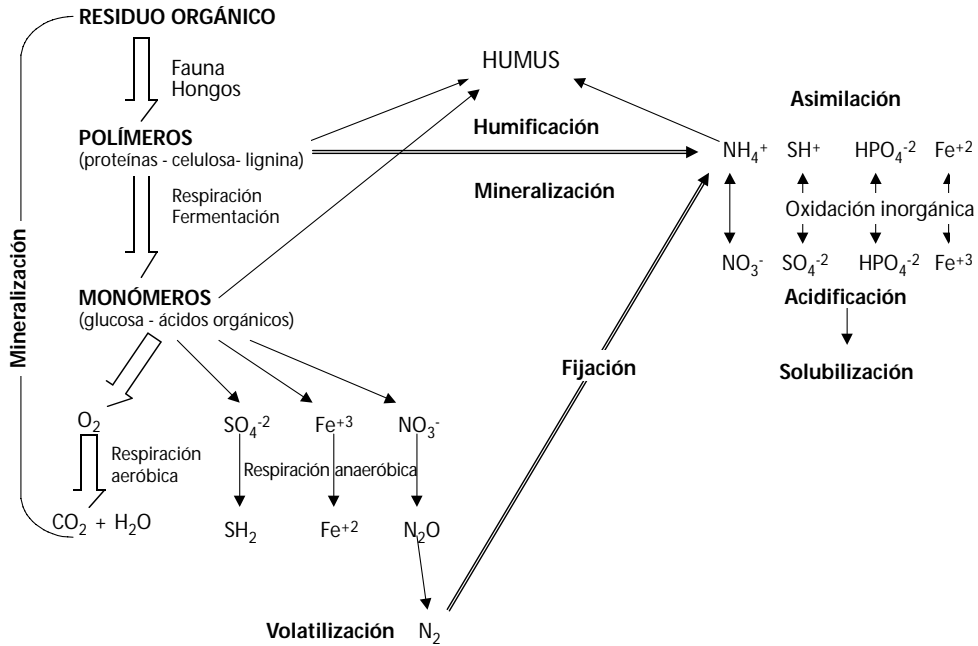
RESIDUO ORGÁNICO

Fauna
Hongos

POLÍMEROS
(proteínas - celulosa- lignina)

Respiración
Fermentación

MONÓMEROS
(glucosa - ácidos orgánicos)

Mineralización

$O_2$

Respiración
aeróbica

$CO_2$ + $H_2O$

$SO_4^{-2}$

$Fe^{+3}$

$NO_3^-$

Respiración anaeróbica

$SH_2$

$Fe^{+2}$

$N_2O$

Volatilización $N_2$

HUMUS

Humificación

Mineralización

Fijación

Asimilación

$NH_4^+$ $SH^+$ $HPO_4^{-2}$ $Fe^{+2}$

Oxidación inorgánica

$NO_3^-$ $SO_4^{-2}$ $HPO_4^{-2}$ $Fe^{+3}$

Acidificación

Solubilización